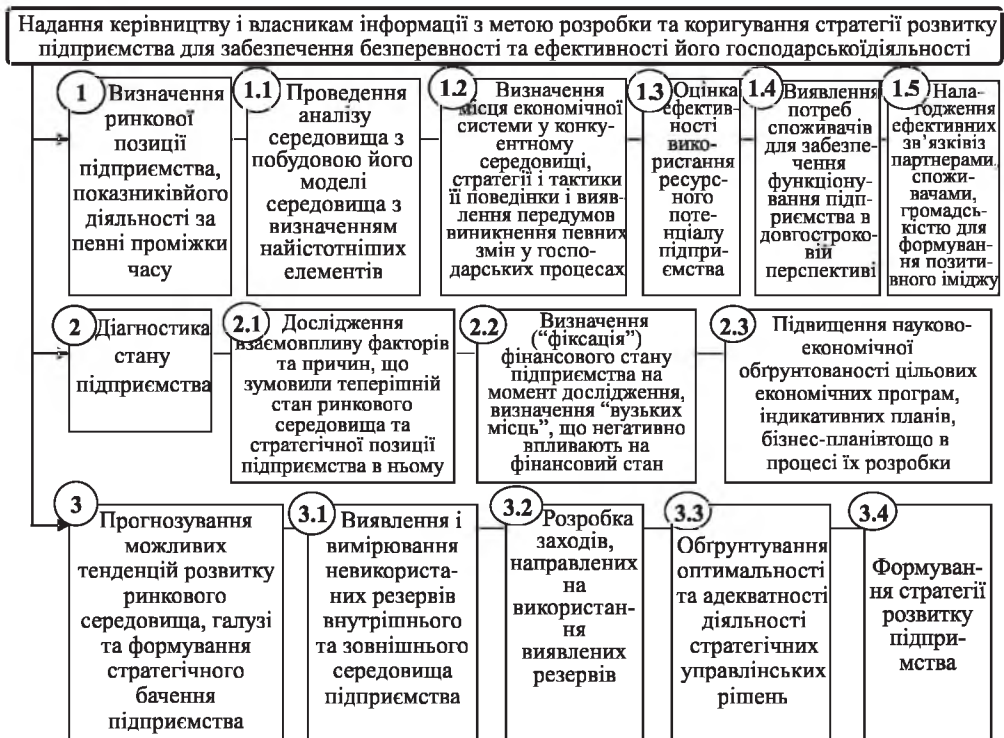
Надання керівництву і власникам інформації з метою розробки та коригування стратегії розвитку підприємства для забезпечення безперевності та ефективності його господарськоїдіяльності

1 Визначення ринкової позиції підприємства, показниківйого діяльності за певні проміжки часу

1.1 Проведення аналізу середовища з побудовою його моделі середовища з визначенням найістотніших елементів

1.2 Визначення місця економічної системи у конкурентному середовищі, стратегії і тактики її поведінки і виявлення передумов виникнення певних змін у господарських процесах

1.3 Оцінка ефективності використання ресурсного потенціалу підприємства

1.4 Виявлення потреб споживачів для забезпечення функціонування підприємства в довгостроковій перспективі

1.5 Налагодження ефективних зв'язкіів партнерами, споживачами, громадськістю для формування позитивного іміджу

2 Діагностика стану підприємства

2.1 Дослідження взаємовпливу факторів та причин, що зумовили теперішній стан ринкового середовища та стратегічної позиції підприємства в ньому

2.2 Визначення ("фіксація") фінансового стану підприємства на момент дослідження, визначення "вузьких місць", що негативно впливають на фінансовий стан

2.3 Підвищення науково-економічної обґрунтованості цільових економічних програм, індикативних планів, бізнес-планівтощо в процесі їх розробки

3 Прогнозування можливих тенденцій розвитку ринкового середовища, галузі та формування стратегічного бачення підприємства

3.1 Виявлення і вимірювання невикористаних резервів внутрішнього та зовнішнього середовища підприємства

3.2 Розробка заходів, направлених на використання виявлених резервів

3.3 Обгрунтування оптимальності та адекватності діяльності стратегічних управлінських рішень

3.4 Формування стратегії розвитку підприємства